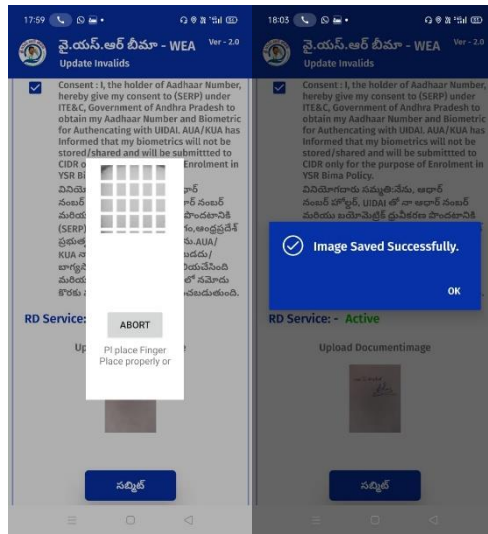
17:59

వై.యస్.ఆర్ బీమా - WEA Ver - 2.0
Update Invalids

Consent : I, the holder of Aadhaar Number, hereby give my consent to (SERP) under ITE&C, Government of Andhra Pradesh to obtain my Aadhaar Number and Biometric for Authencating with UIDAI. AUA/KUA has Informed that my biometrics will not be stored/shared and will be submittted to CIDR o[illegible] Enrolment in YSR Bi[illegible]

వినియో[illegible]ధార్ నంబర్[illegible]ర్ నంబర్ మరియు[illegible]పొందటానికి (SERP)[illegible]ం,ఆంధ్రప్రదేశ్ ప్రభుత్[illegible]AUA/ KUA న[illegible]డదు/ బాగ్య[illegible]యచేసింది మరియు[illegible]లో నమోదు కొరకు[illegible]పబడుతుంది.

ABORT

Pl place Finger Place properly or

RD Service: -

Up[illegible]

సబ్మిట్

18:03

వై.యస్.ఆర్ బీమా - WEA Ver - 2.0
Update Invalids

Consent : I, the holder of Aadhaar Number, hereby give my consent to (SERP) under ITE&C, Government of Andhra Pradesh to obtain my Aadhaar Number and Biometric for Authencating with UIDAI. AUA/KUA has Informed that my biometrics will not be stored/shared and will be submittted to CIDR only for the purpose of Enrolment in YSR Bima Policy.

వినియోగదారు సమ్మతి:నేను, ఆధార్ నంబర్ హోల్డర్, UIDAI తో నా ఆధార్ నంబర్ మరియు బయోమెట్రిక్ ధృవీకరణ పొందటానికి

Image Saved Successfully.

OK

RD Service: - Active

Upload Documentimage

సబ్మిట్